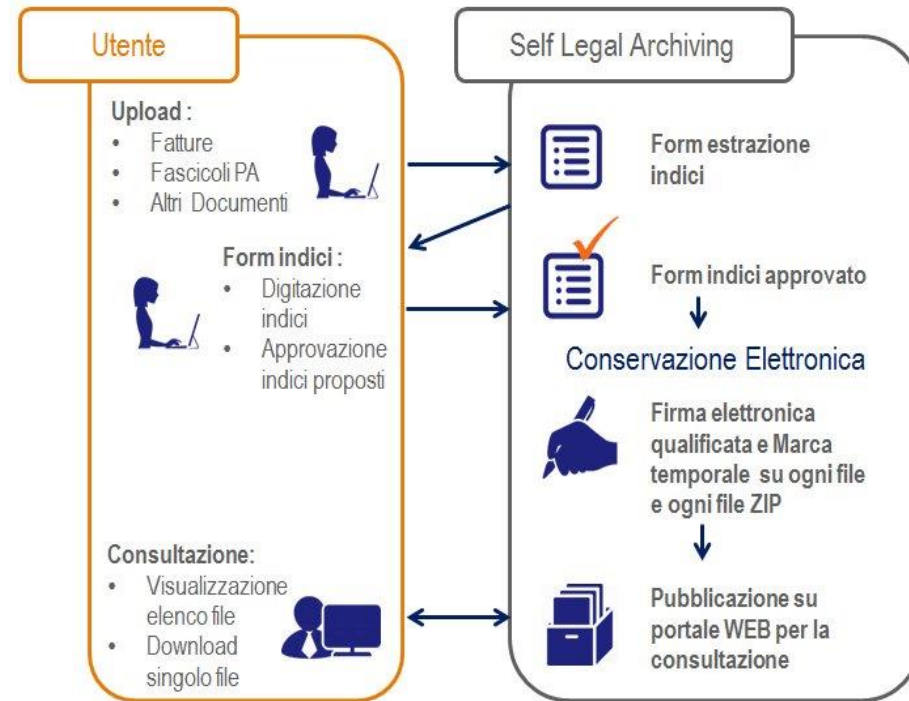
Utente

Upload :
• Fatture
• Fascicoli PA
• Altri Documenti

Form indici :
• Digitazione indici
• Approvazione indici proposti

Consultazione:
• Visualizzazione elenco file
• Download singolo file

Self Legal Archiving

Form estrazione indici

Form indici approvato

Conservazione Elettronica

Firma elettronica qualificata e Marca temporale su ogni file e ogni file ZIP

Pubblicazione su portale WEB per la consultazione